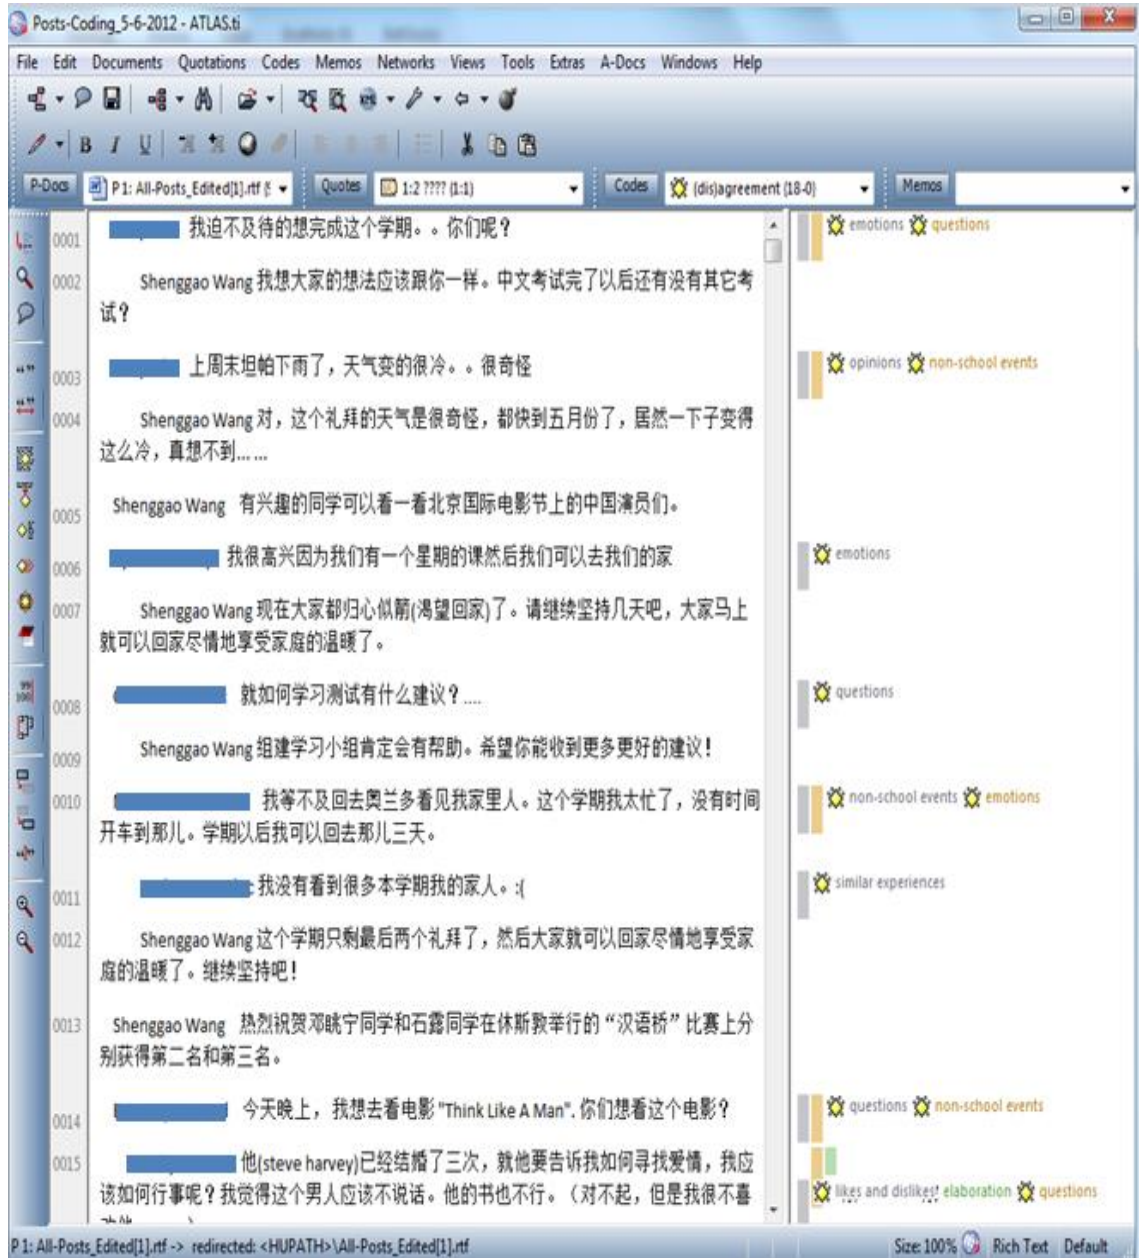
Posts-Coding_5-6-2012 - ATLAS.ti

File Edit Documents Quotations Codes Memos Networks Views Tools Extras A-Docs Windows Help

P-Docs P 1: All-Posts_Edited[1].rtf Quotes 1:2 ???? (1:1) Codes (dis)agreement (18-0) Memos

0001 我迫不及待的想完成这个学期。。你们呢？

0002 Shenggao Wang 我想大家的想法应该跟你一样。中文考试完了以后还有没有其它考试？

0003 上周末坦帕下雨了，天气变的很冷。。很奇怪

0004 Shenggao Wang 对，这个礼拜的天气是很奇怪，都快到五月份了，居然一下子变得这么冷，真想不到……

0005 Shenggao Wang 有兴趣的同学可以看一看北京国际电影节上的中国演员们。

0006 我很高兴因为我们有一个星期的课然后我们可以去我们的家

0007 Shenggao Wang 现在大家都归心似箭(渴望回家)了。请继续坚持几天吧，大家马上就可以回家尽情地享受家庭的温暖了。

0008 就如何学习测试有什么建议？....

0009 Shenggao Wang 组建学习小组肯定会有帮助。希望你能收到更多更好的建议！

0010 我等不及回去奥兰多看见我家里人。这个学期我太忙了，没有时间开车到那儿。学期以后我可以回去那儿三天。

0011 我没有看到很多本学期我的家人。:(

0012 Shenggao Wang 这个学期只剩最后两个礼拜了，然后大家就可以回家尽情地享受家庭的温暖了。继续坚持吧！

0013 Shenggao Wang 热烈祝贺邓晓宁同学和石露同学在休斯敦举行的“汉语桥”比赛上分别获得第二名和第三名。

0014 今天晚上，我想去看电影 "Think Like A Man". 你们想看这个电影？

0015 他(steve harvey)已经结婚了三次，就他要告诉我如何寻找爱情，我应该如何行事呢？我觉得这个男人应该不说话。他的书也不行。（对不起，但是我很不喜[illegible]

emotions questions
opinions non-school events
emotions
questions
non-school events emotions
similar experiences
questions non-school events
likes and dislikes! elaboration questions

P 1: All-Posts_Edited[1].rtf -> redirected: <HUPATH>\All-Posts_Edited[1].rtf Size: 100% Rich Text Default